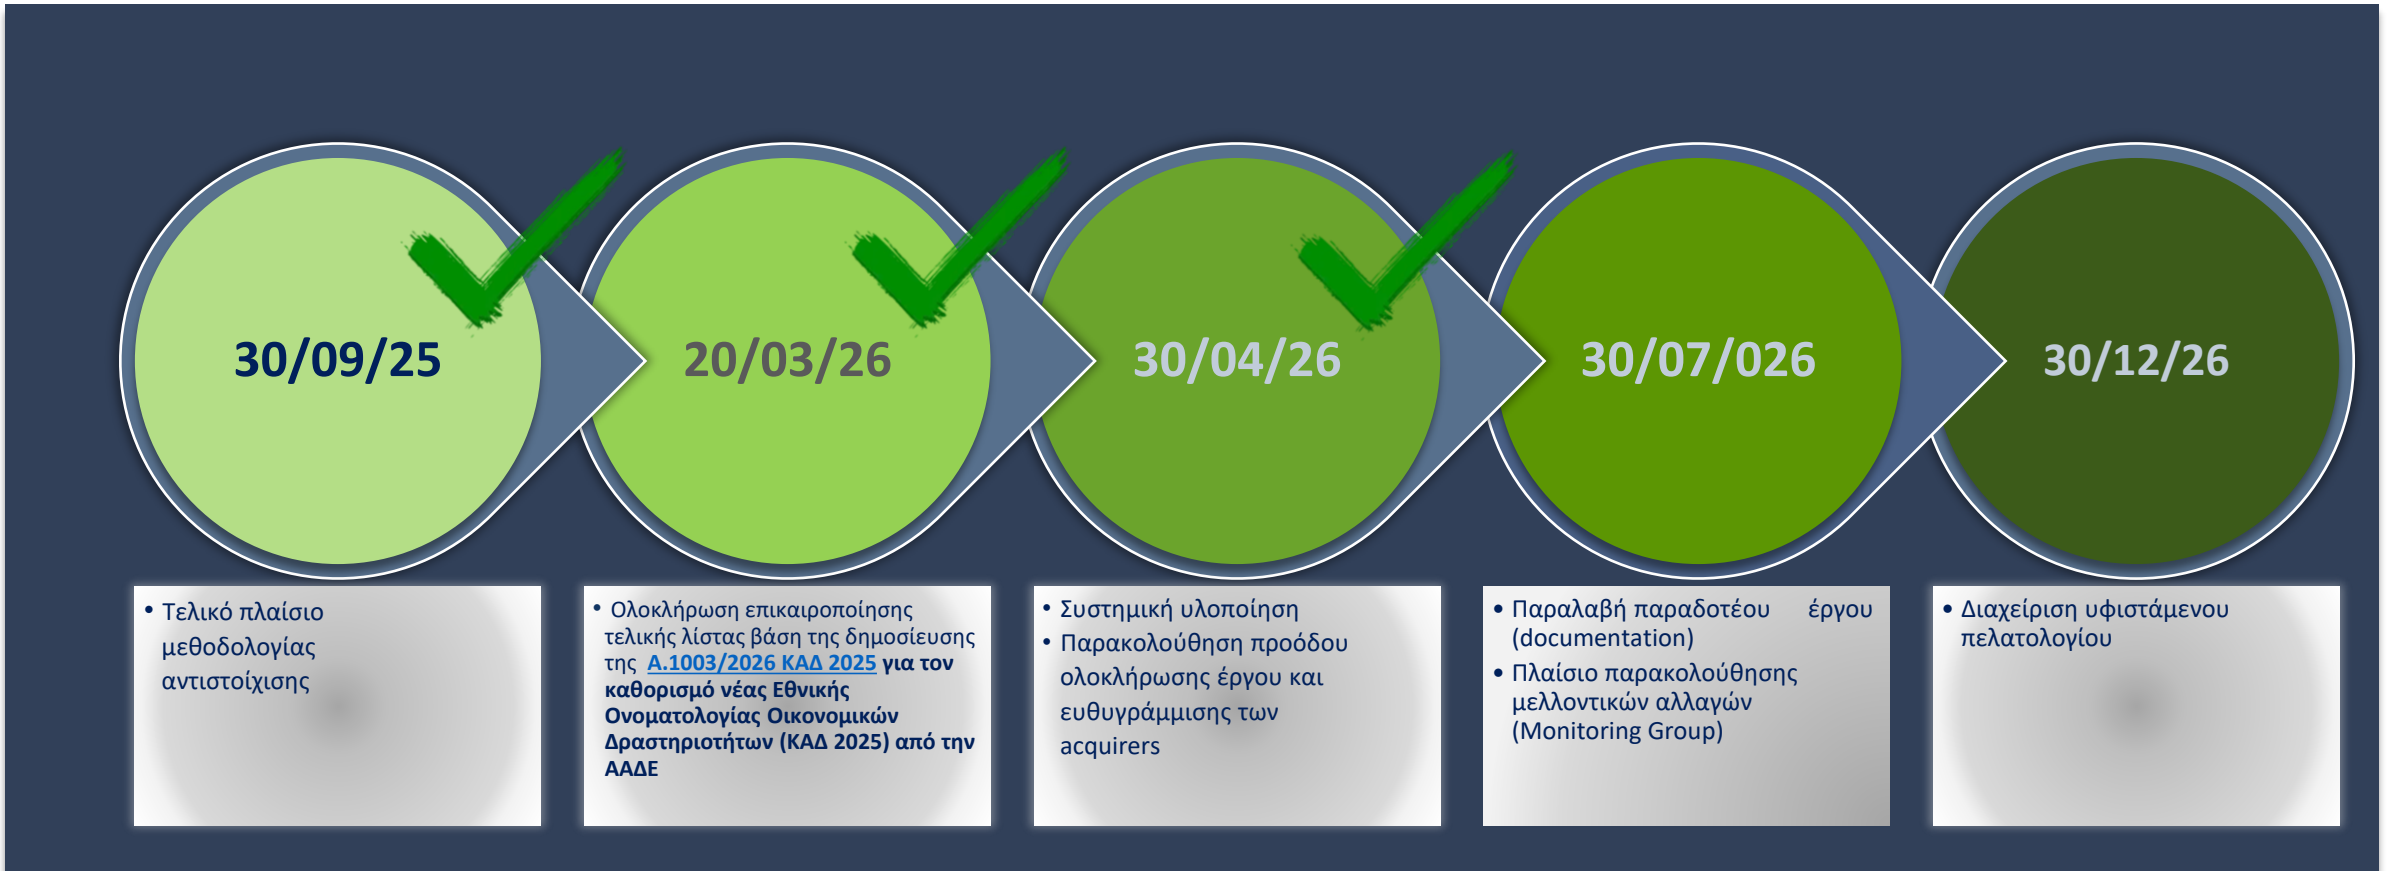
30/09/25

20/03/26

30/04/26

30/07/026

30/12/26

• Τελικό πλαίσιο μεθοδολογίας αντιστοίχισης

• Ολοκλήρωση επικαιροποίησης τελικής λίστας βάση της δημοσίευσης της A.1003/2026 ΚΑΔ 2025 για τον καθορισμό νέας Εθνικής Ονοματολογίας Οικονομικών Δραστηριοτήτων (ΚΑΔ 2025) από την ΑΑΔΕ

• Συστημική υλοποίηση
• Παρακολούθηση προόδου ολοκλήρωσης έργου και ευθυγράμμισης των acquirers

• Παραλαβή παραδοτέου έργου (documentation)
• Πλαίσιο παρακολούθησης μελλοντικών αλλαγών (Monitoring Group)

• Διαχείριση υφιστάμενου πελατολογίου